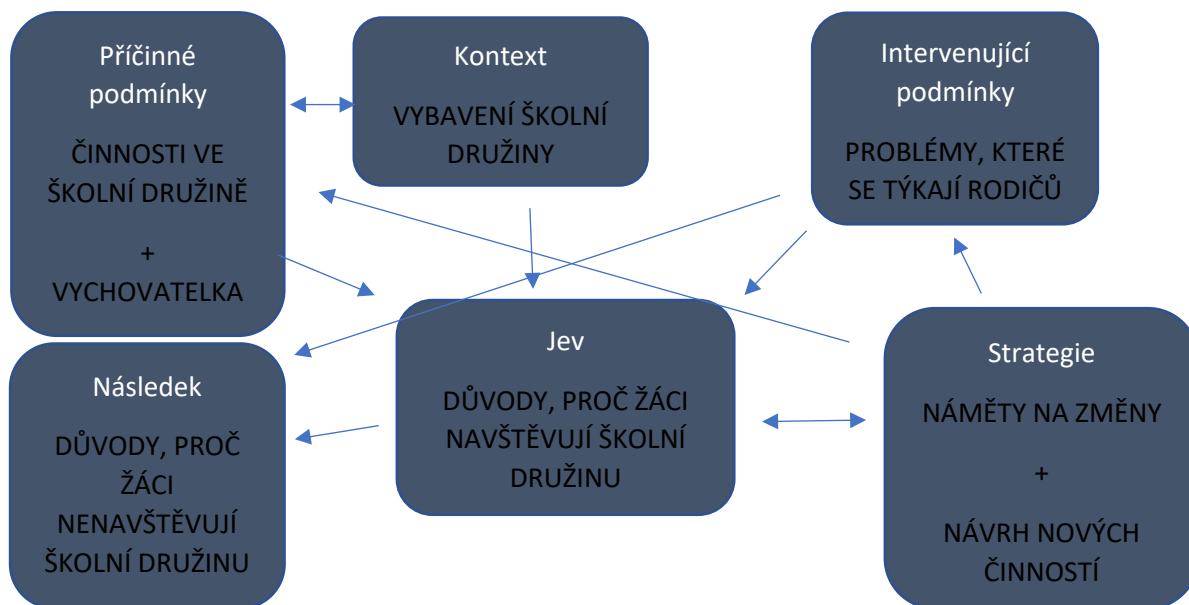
Příčinné podmínky

ČINNOSTI VE ŠKOLNÍ DRUŽINĚ

+

VYCHOVATELKA

Kontext

VYBAVENÍ ŠKOLNÍ DRUŽINY

Intervenující podmínky

PROBLÉMY, KTERÉ SE TÝKAJÍ RODIČŮ

Následek

DŮVODY, PROČ ŽÁCI NENAVŠTĚVUJÍ ŠKOLNÍ DRUŽINU

Jev

DŮVODY, PROČ ŽÁCI NAVŠTĚVUJÍ ŠKOLNÍ DRUŽINU

Strategie

NÁMĚTY NA ZMĚNY

+

NÁVRH NOVÝCH ČINNOSTÍ